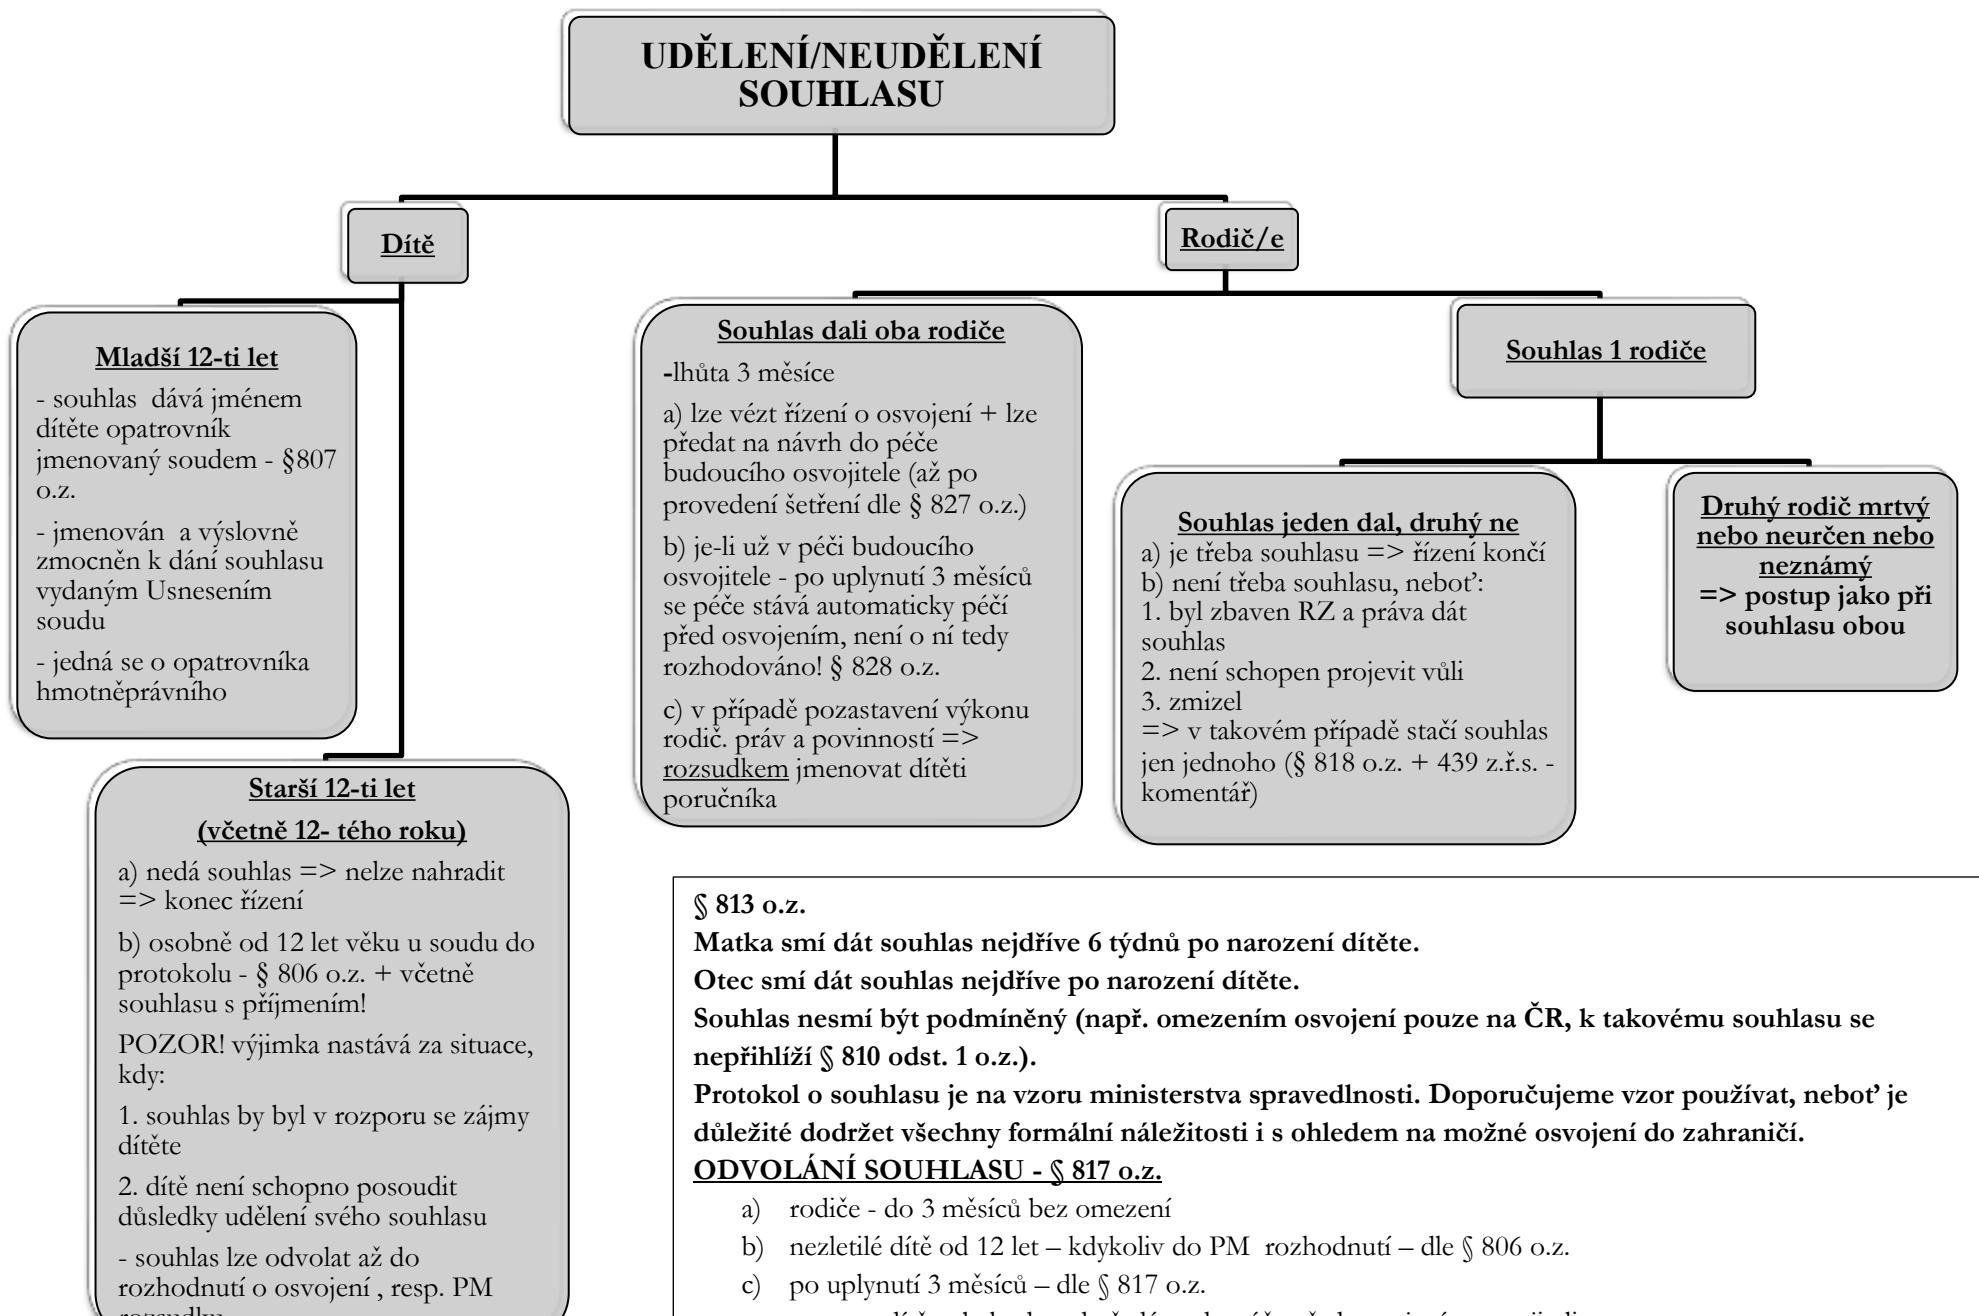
UDĚLENÍ/NEUDĚLENÍ SOUHLASU

Dítě

Rodič/e

Mladší 12-ti let

- souhlas dává jménem dítěte opatrovník jmenovaný soudem - §807 o.z.

- jmenován a výslovně zmocněn k dání souhlasu vydaným Usnesením soudu

- jedná se o opatrovníka hmotněprávního

Starší 12-ti let

(včetně 12- tého roku)

a) nedá souhlas => nelze nahradit => konec řízení

b) osobně od 12 let věku u soudu do protokolu - § 806 o.z. + včetně souhlasu s příjmením!

POZOR! výjimka nastává za situace, kdy:

1. souhlas by byl v rozporu se zájmy dítěte

2. dítě není schopno posoudit důsledky udělení svého souhlasu

- souhlas lze odvolat až do rozhodnutí o osvojení , resp. PM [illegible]

Souhlas dali oba rodiče

-lhůta 3 měsíce

a) lze vézt řízení o osvojení + lze předat na návrh do péče budoucího osvojitele (až po provedení šetření dle § 827 o.z.)

b) je-li už v péči budoucího osvojitele - po uplynutí 3 měsíců se péče stává automaticky péčí před osvojením, není o ní tedy rozhodováno! § 828 o.z.

c) v případě pozastavení výkonu rodič. práv a povinností => rozsudkem jmenovat dítěti poručníka

Souhlas 1 rodiče

Souhlas jeden dal, druhý ne

a) je třeba souhlasu => řízení končí
b) není třeba souhlasu, neboť:
1. byl zbaven RZ a práva dát souhlas
2. není schopen projevit vůli
3. zmizel
=> v takovém případě stačí souhlas jen jednoho (§ 818 o.z. + 439 z.ř.s. - komentář)

Druhý rodič mrtvý nebo neurčen nebo neznámý
=> postup jako při souhlasu obou

§ 813 o.z.
Matka smí dát souhlas nejdříve 6 týdnů po narození dítěte.
Otec smí dát souhlas nejdříve po narození dítěte.
Souhlas nesmí být podmíněný (např. omezením osvojení pouze na ČR, k takovému souhlasu se nepřihlíží § 810 odst. 1 o.z.).
Protokol o souhlasu je na vzoru ministerstva spravedlnosti. Doporučujeme vzor používat, neboť je důležité dodržet všechny formální náležitosti i s ohledem na možné osvojení do zahraničí.
ODVOLÁNÍ SOUHLASU - § 817 o.z.

a) rodiče - do 3 měsíců bez omezení
b) nezletilé dítě od 12 let – kdykoliv do PM rozhodnutí – dle § 806 o.z.
c) po uplynutí 3 měsíců – dle § 817 o.z.
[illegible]